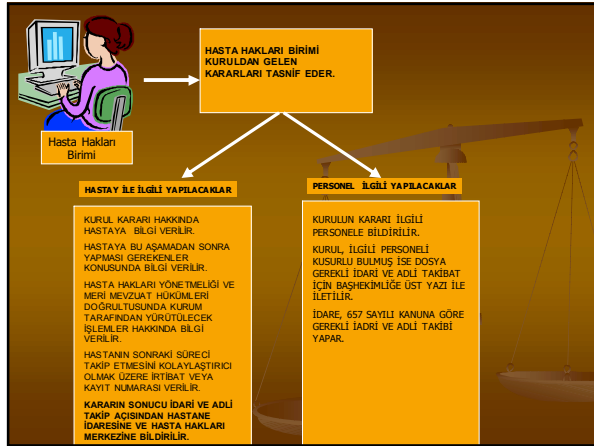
Hasta Hakları Birimi

HASTA HAKLARI BİRİMİ KURULDAN GELEN KARARLARI TASNİF EDER.

HASTAY İLE İLGİLİ YAPILACAKLAR

KURUL KARARI HAKKINDA HASTAYA BİLGİ VERİLİR.

HASTAYA BU AŞAMADAN SONRA YAPMASI GEREKENLER KONUSUNDA BİLGİ VERİLİR.

HASTA HAKLARI YÖNETMELİĞİ VE MERİ MEVZUAT HÜKÜMLERİ DOĞRULTUSUNDA KURUM TARAFINDAN YÜRÜTÜLECEK İŞLEMLER HAKKINDA BİLGİ VERİLİR.

HASTANIN SONRAKİ SÜRECİ TAKİP ETMESİNİ KOLAYLAŞTIRICI OLMAK ÜZERE İRTİBAT VEYA KAYIT NUMARASI VERİLİR.

KARARIN SONUCU İDARİ VE ADLİ TAKİP AÇISINDAN HASTANE İDARESİNE VE HASTA HAKLARI MERKEZİNE BİLDİRİLİR.

PERSONEL İLGİLİ YAPILACAKLAR

KURULUN KARARI İLGİLİ PERSONELE BİLDİRİLİR.

KURUL, İLGİLİ PERSONELİ KUSURLU BULMUŞ İSE DOSYA GEREKLİ İDARİ VE ADLİ TAKİBAT İÇİN BAŞHEKİMLİĞE ÜST YAZI İLE İLETİLİR.

İDARE, 657 SAYILI KANUNA GÖRE GEREKLİ İADRİ VE ADLİ TAKİBİ YAPAR.